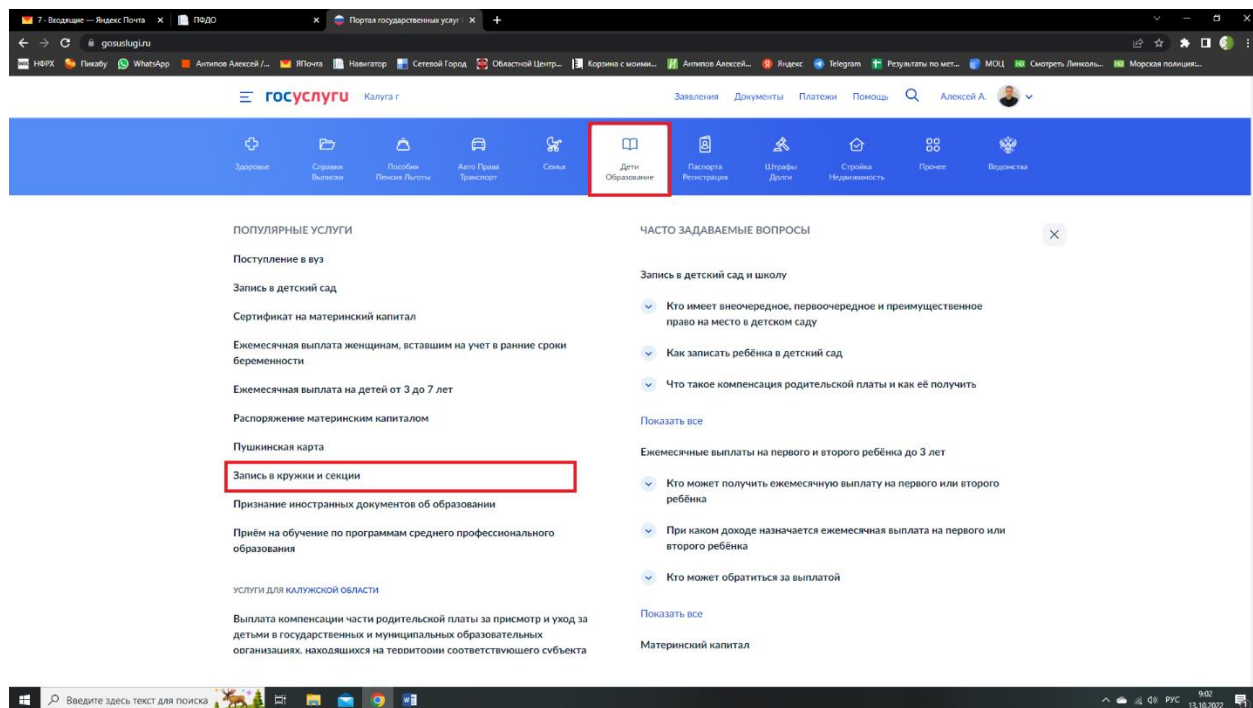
7 · Входящие — Яндекс Почта × ПФДО × Портал государственных услуг × +

gosuslugi.ru

НФРХ Пикабу WhatsApp Антипов Алексей /... ЯПочта Навигатор Сетевой Город Областной Центр... Корзина с моими... Антипов Алексей... Яндекс Telegram Результаты по мет... МОЦ Смотреть Линколь... Морская полиция...

госуслуги Калуга г

Заявления Документы Платежи Помощь Алексей А.

Здоровье | Справки Выписки | Пособия Пенсия Льготы | Авто Права Транспорт | Семья | Дети Образование | Паспорта Регистрация | Штрафы Долги | Стройка Недвижимость | Прочее | Ведомства

ПОПУЛЯРНЫЕ УСЛУГИ

Поступление в вуз

Запись в детский сад

Сертификат на материнский капитал

Ежемесячная выплата женщинам, вставшим на учет в ранние сроки беременности

Ежемесячная выплата на детей от 3 до 7 лет

Распоряжение материнским капиталом

Пушкинская карта

Запись в кружки и секции

Признание иностранных документов об образовании

Приём на обучение по программам среднего профессионального образования

УСЛУГИ ДЛЯ КАЛУЖСКОЙ ОБЛАСТИ

Выплата компенсации части родительской платы за присмотр и уход за детьми в государственных и муниципальных образовательных организациях, находящихся на территории соответствующего субъекта

ЧАСТО ЗАДАВАЕМЫЕ ВОПРОСЫ

Запись в детский сад и школу

Кто имеет внеочередное, первоочередное и преимущественное право на место в детском саду

Как записать ребёнка в детский сад

Что такое компенсация родительской платы и как её получить

Показать все

Ежемесячные выплаты на первого и второго ребёнка до 3 лет

Кто может получить ежемесячную выплату на первого или второго ребёнка

При каком доходе назначается ежемесячная выплата на первого или второго ребёнка

Кто может обратиться за выплатой

Показать все

Материнский капитал

Введите здесь текст для поиска

РУС 9:02 13.10.2022